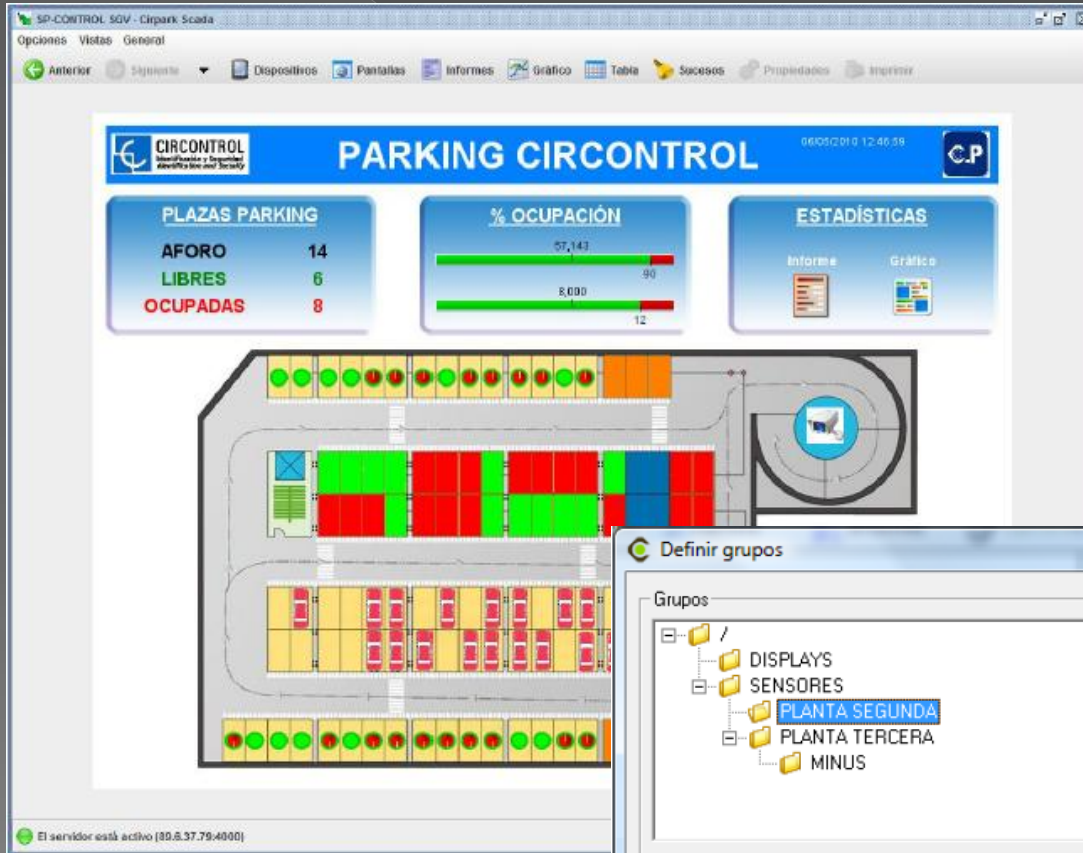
SP-CONTROL SGV - Cirpark Scada

Opciones Vistas General

Anterior Siguiente Dispositivos Pantallas Informes Gráfico Tabla Sucesos Propiedades Imprimir

CIRCONTROL Identificación y Seguridad Identification and Security

PARKING CIRCONTROL

06/05/2010 12:46:59

C.P

PLAZAS PARKING

AFORO 14
LIBRES 6
OCUPADAS 8

% OCUPACIÓN

57,143
90
8,000
12

ESTADÍSTICAS

Informe Gráfico

Definir grupos

Grupos

/
DISPLAYS
SENSORES
PLANTA SEGUNDA
PLANTA TERCERA
MINUS

El servidor está activo (80.6.37.79:4000)